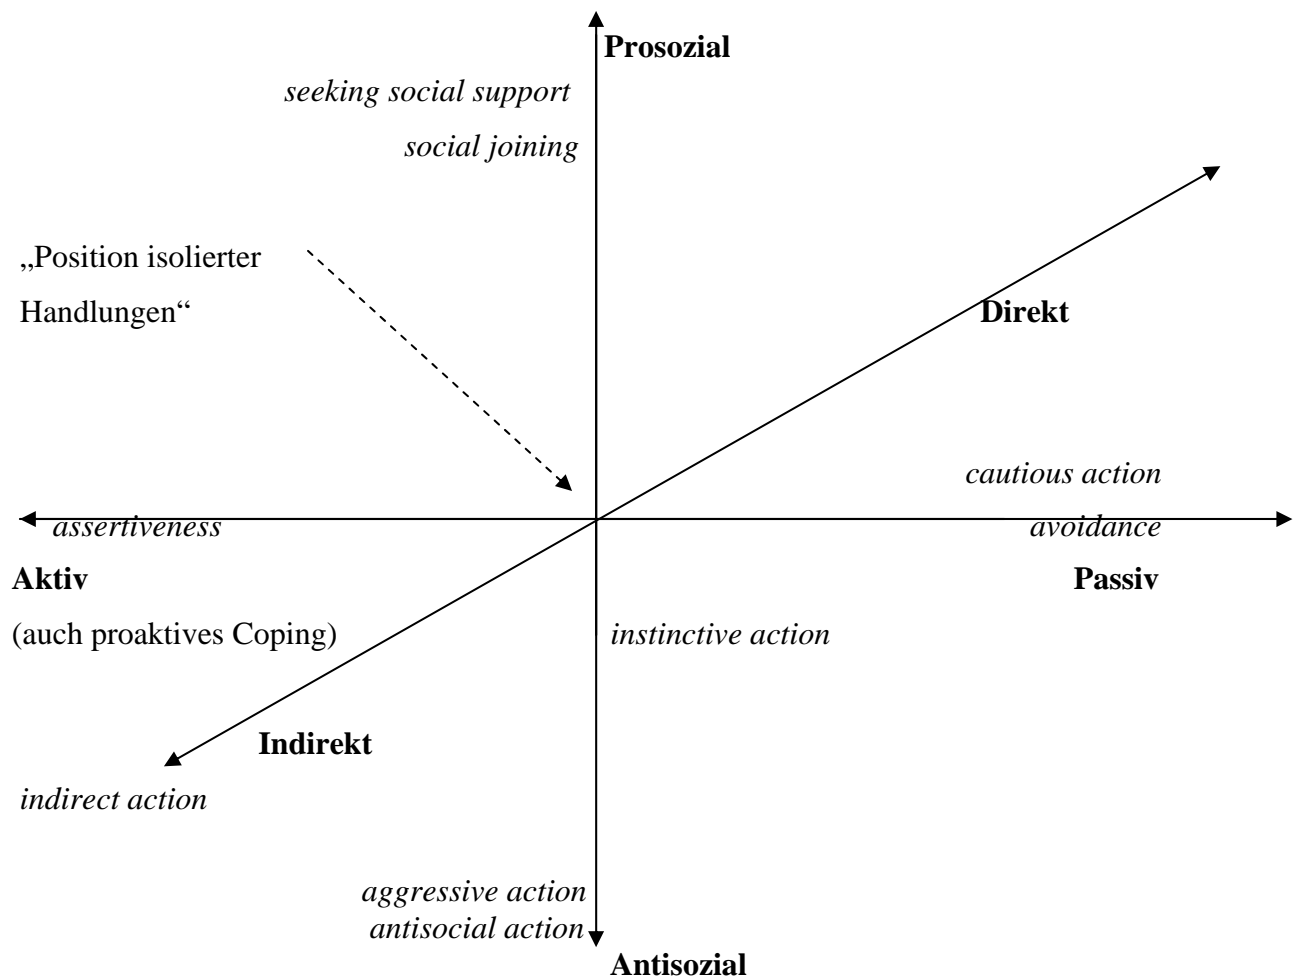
Prosozial

seeking social support

social joining

„Position isolierter Handlungen“

Direkt

cautious action

assertiveness

avoidance

Aktiv

(auch proaktives Coping)

Passiv

instinctive action

Indirekt

indirect action

aggressive action
antisocial action

Antisozial